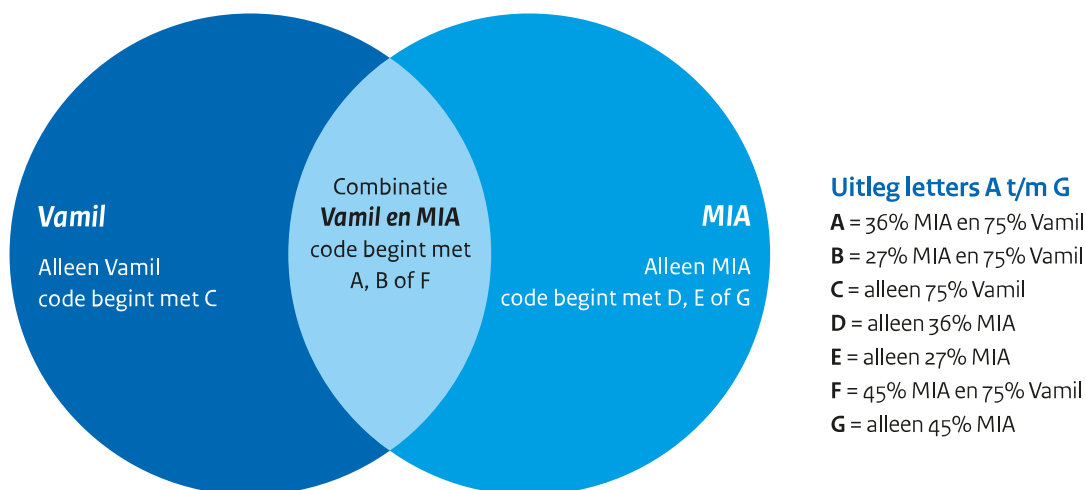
Vamil

Alleen Vamil
code begint met C

Combinatie
Vamil en MIA
code begint met
A, B of F

MIA

Alleen MIA
code begint met D, E of G

Uitleg letters A t/m G
A = 36% MIA en 75% Vamil
B = 27% MIA en 75% Vamil
C = alleen 75% Vamil
D = alleen 36% MIA
E = alleen 27% MIA
F = 45% MIA en 75% Vamil
G = alleen 45% MIA